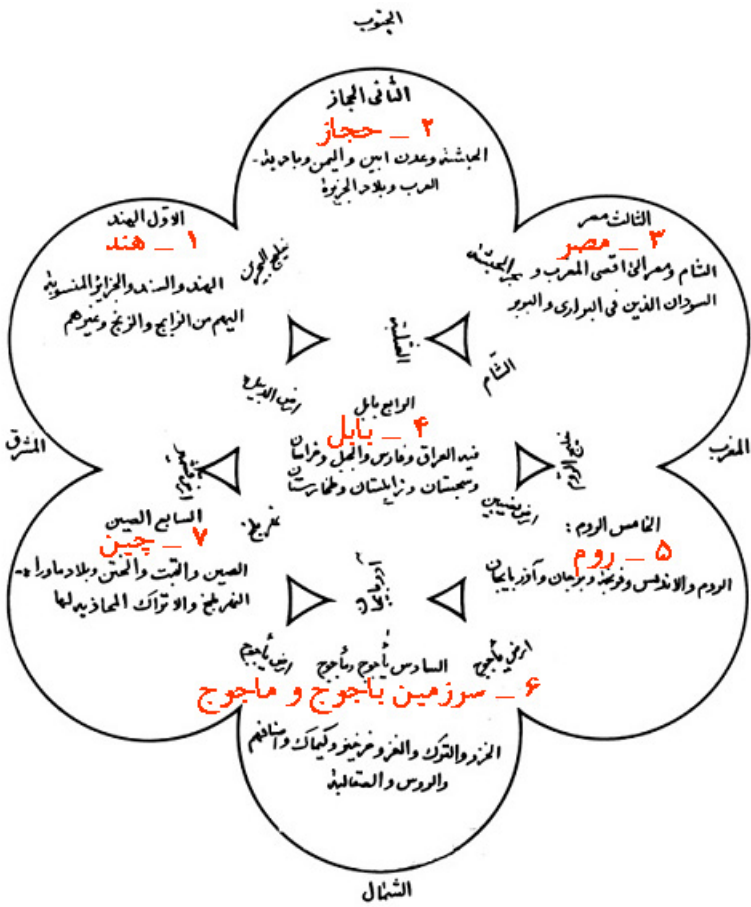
الجنوب

الثاني الحجاز
۲ _ حجاز
الحبشة وعدن ابين واليمن وبادية العرب وبلاد الجزيرة

الاول الهند
۱ _ هند
الهند والسند والجزاير المنسوبة اليهم من الزابج والزنج وغيرهم

الثالث مصر
۳ _ مصر
الشام ومصر الى اقصى المغرب و بحر الحبشة السودان الذين في البراري والبحور

خليج الجون

الشام

ارض الديلم

الرابع بابل
۴ _ بابل
فيه العراق وفارس والجبل وخراسان وسجستان وزابلستان وطخارستان

المشرق

المغرب

خليج الروم

ارض قسطنطينية

السابع الصين
۷ _ چين
الصين والتبت والختن وبلاد ماوراء النهر الخ والاتراك المحاذية لها

الخامس الروم :
۵ _ روم
الروم والاندلس وفرنجة وبرجان وآذربايجان

بحر طبرستان

آذربايجان

ارض ياجوج

السادس ياجوج وماجوج

ارض ماجوج

۶ _ سرزمين ياجوج و ماجوج

الخزر والترك والغز وخرخيز وكيماك والخرلخ والروس والصقالبة

الشمال